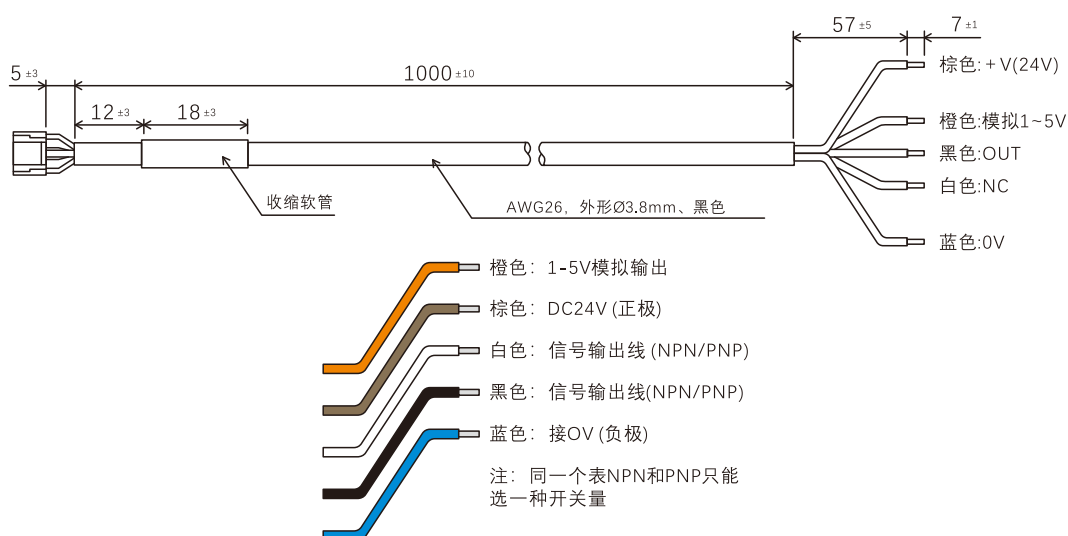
5 ±3

1000 ±10

57 ±5

7 ±1

12 ±3

18 ±3

棕色:＋V(24V)

橙色:模拟1~5V

黑色:OUT

白色:NC

蓝色:0V

收缩软管

AWG26，外形Ø3.8mm、黑色

橙色：1-5V模拟输出

棕色：DC24V (正极)

白色：信号输出线 (NPN/PNP)

黑色：信号输出线(NPN/PNP)

蓝色：接OV (负极)

注：同一个表NPN和PNP只能选一种开关量